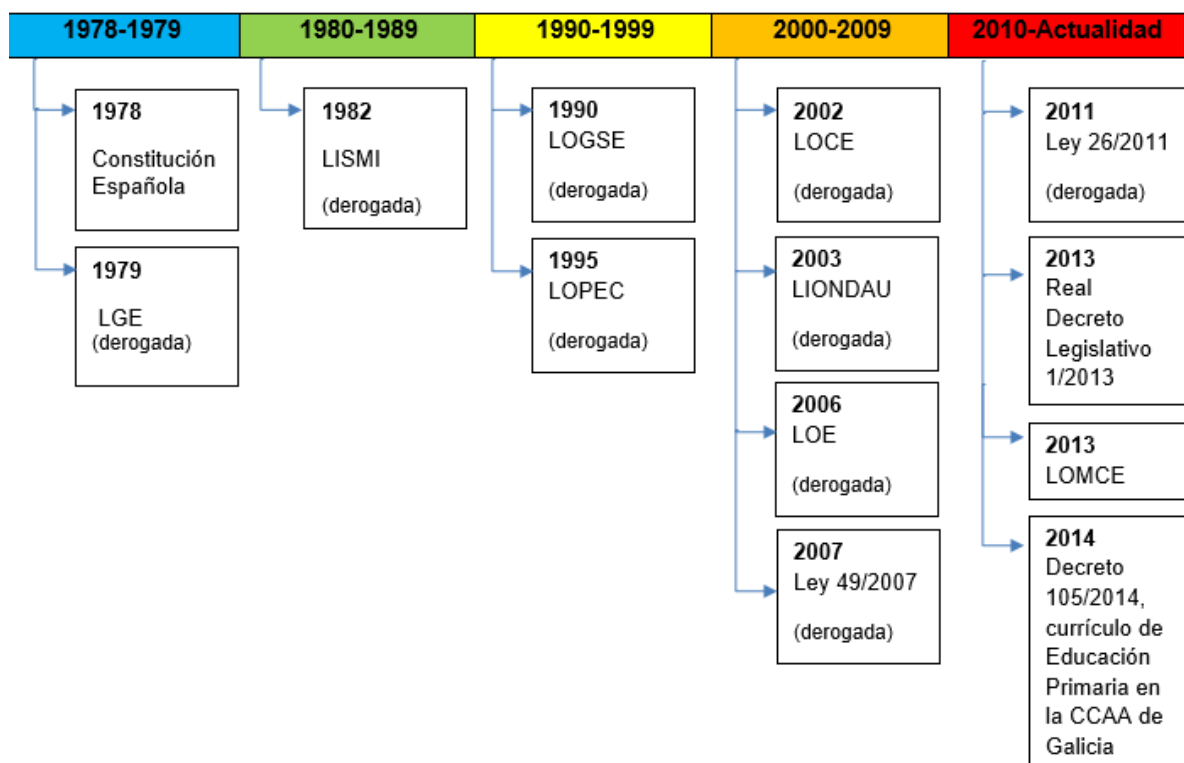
1978-1979

1978
Constitución Española

1979
LGE
(derogada)

1980-1989

1982
LISMI
(derogada)

1990-1999

1990
LOGSE
(derogada)

1995
LOPEC
(derogada)

2000-2009

2002
LOCE
(derogada)

2003
LIONDAU
(derogada)

2006
LOE
(derogada)

2007
Ley 49/2007
(derogada)

2010-Actualidad

2011
Ley 26/2011
(derogada)

2013
Real Decreto Legislativo 1/2013

2013
LOMCE

2014
Decreto 105/2014, currículo de Educación Primaria en la CCAA de Galicia